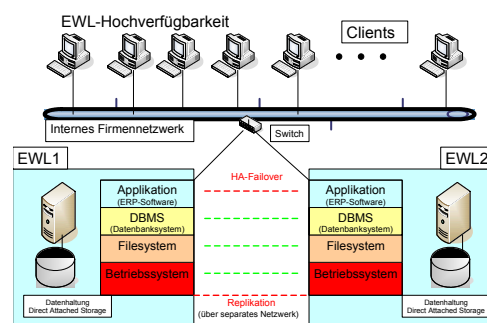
EWL-Hochverfügbarkeit

Clients

Internes Firmennetzwerk

Switch

EWL1

EWL2

HA-Failover

Applikation
(ERP-Software)

DBMS
(Datenbanksystem)

Filesystem

Betriebssystem

Applikation
(ERP-Software)

DBMS
(Datenbanksystem)

Filesystem

Betriebssystem

Datenhaltung
Direct Attached Storage

Replikation
(über separates Netzwerk)

Datenhaltung
Direct Attached Storage